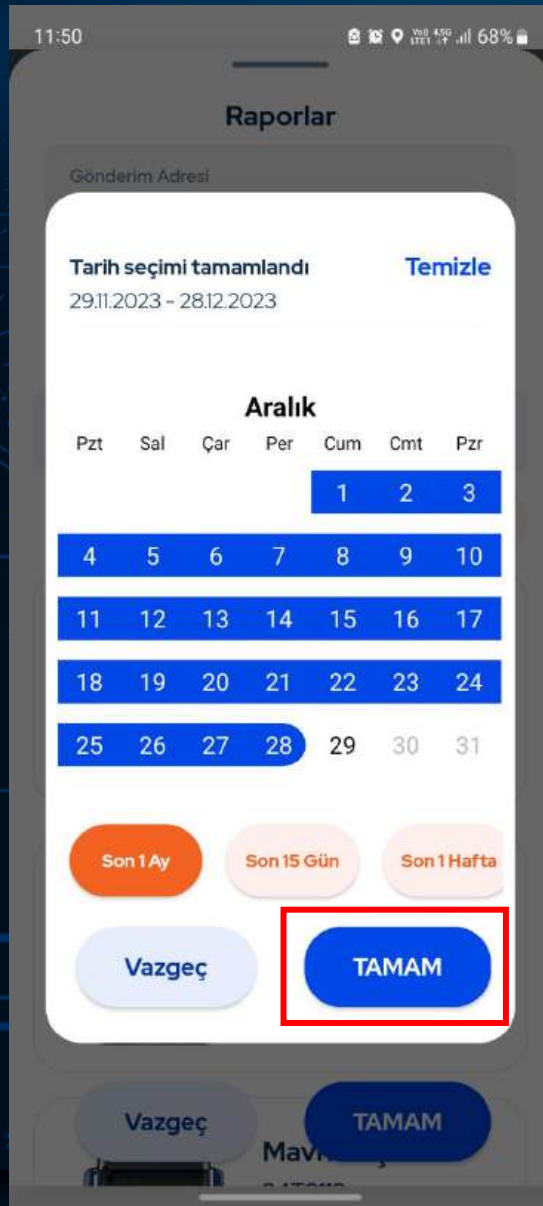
11:50 68%

Raporlar

Gönderim Adresi

Tarih seçimi tamamlandı
29.11.2023 - 28.12.2023

Temizle

Aralık

| Pzt | Sal | Çar | Per | Cum | Cmt | Pzr |
|---|---|---|---|---|---|---|
| | | | | 1 | 2 | 3 |
| 4 | 5 | 6 | 7 | 8 | 9 | 10 |
| 11 | 12 | 13 | 14 | 15 | 16 | 17 |
| 18 | 19 | 20 | 21 | 22 | 23 | 24 |
| 25 | 26 | 27 | 28 | 29 | 30 | 31 |

Son 1 Ay
Son 15 Gün
Son 1 Hafta

Vazgeç
TAMAM

Vazgeç
TAMAM

Mavi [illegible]